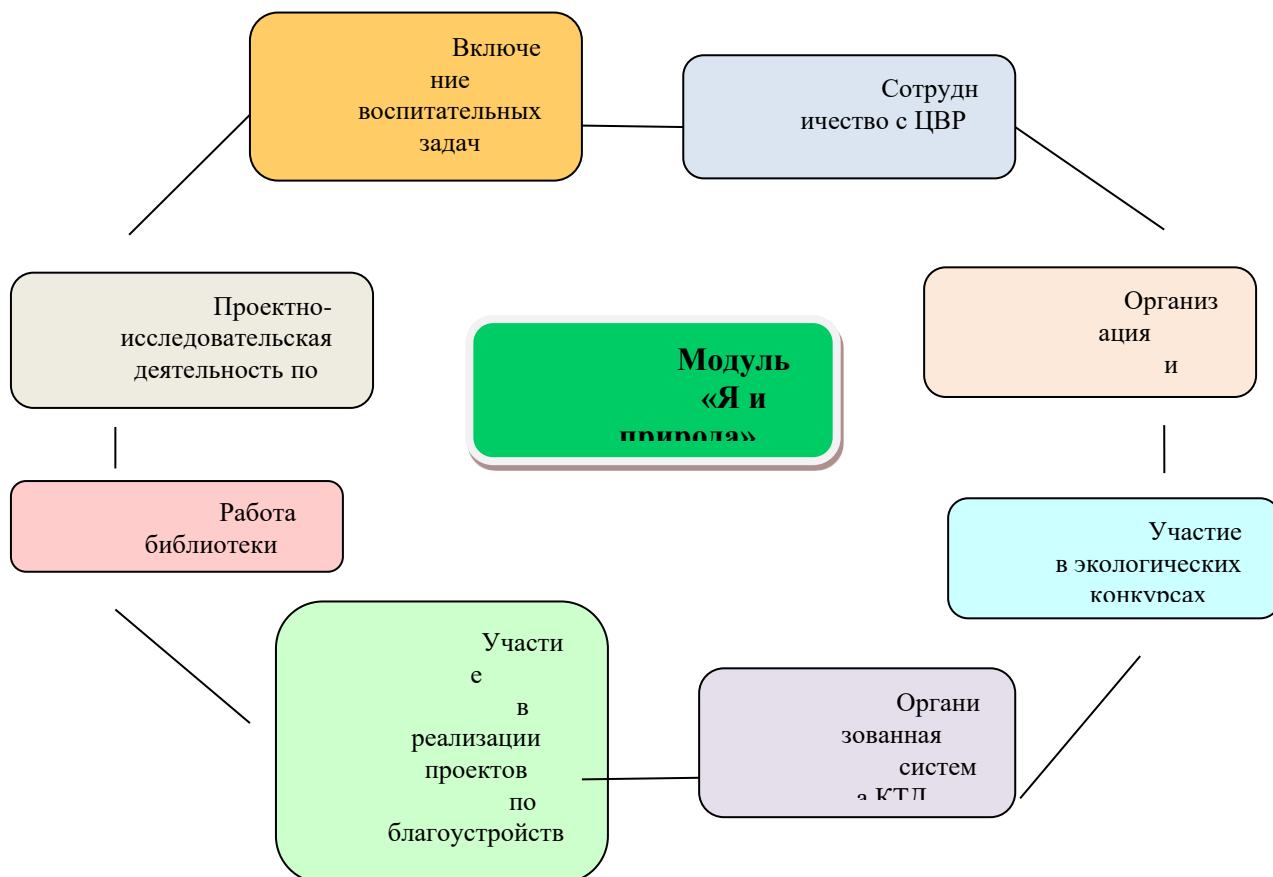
Включение воспитательных задач

Сотрудничество с ЦВР

Модуль «Я и природа»

Проектно-исследовательская деятельность по

Организация и

Работа библиотеки

Участие в экологических конкурсах

Участие в реализации проектов по благоустройств

Организованная система КТД